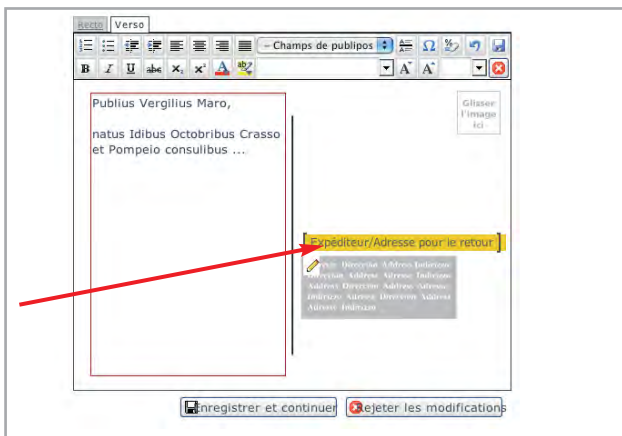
Recto Verso

-- Champs de publipos

B I U abc $x_2$ $x^2$ A

Publius Vergilius Maro,

natus Idibus Octobribus Crasso et Pompeio consulibus ...

Glisser l'image ici

Expéditeur/Adresse pour le retour

Adresse Dirección Address Indirizzo Dirección Address Adresse Indirizzo Address Dirección Address Adresse Indirizzo Adresse Dirección Address Adresse Indirizzo

Enregistrer et continuer Rejeter les modifications